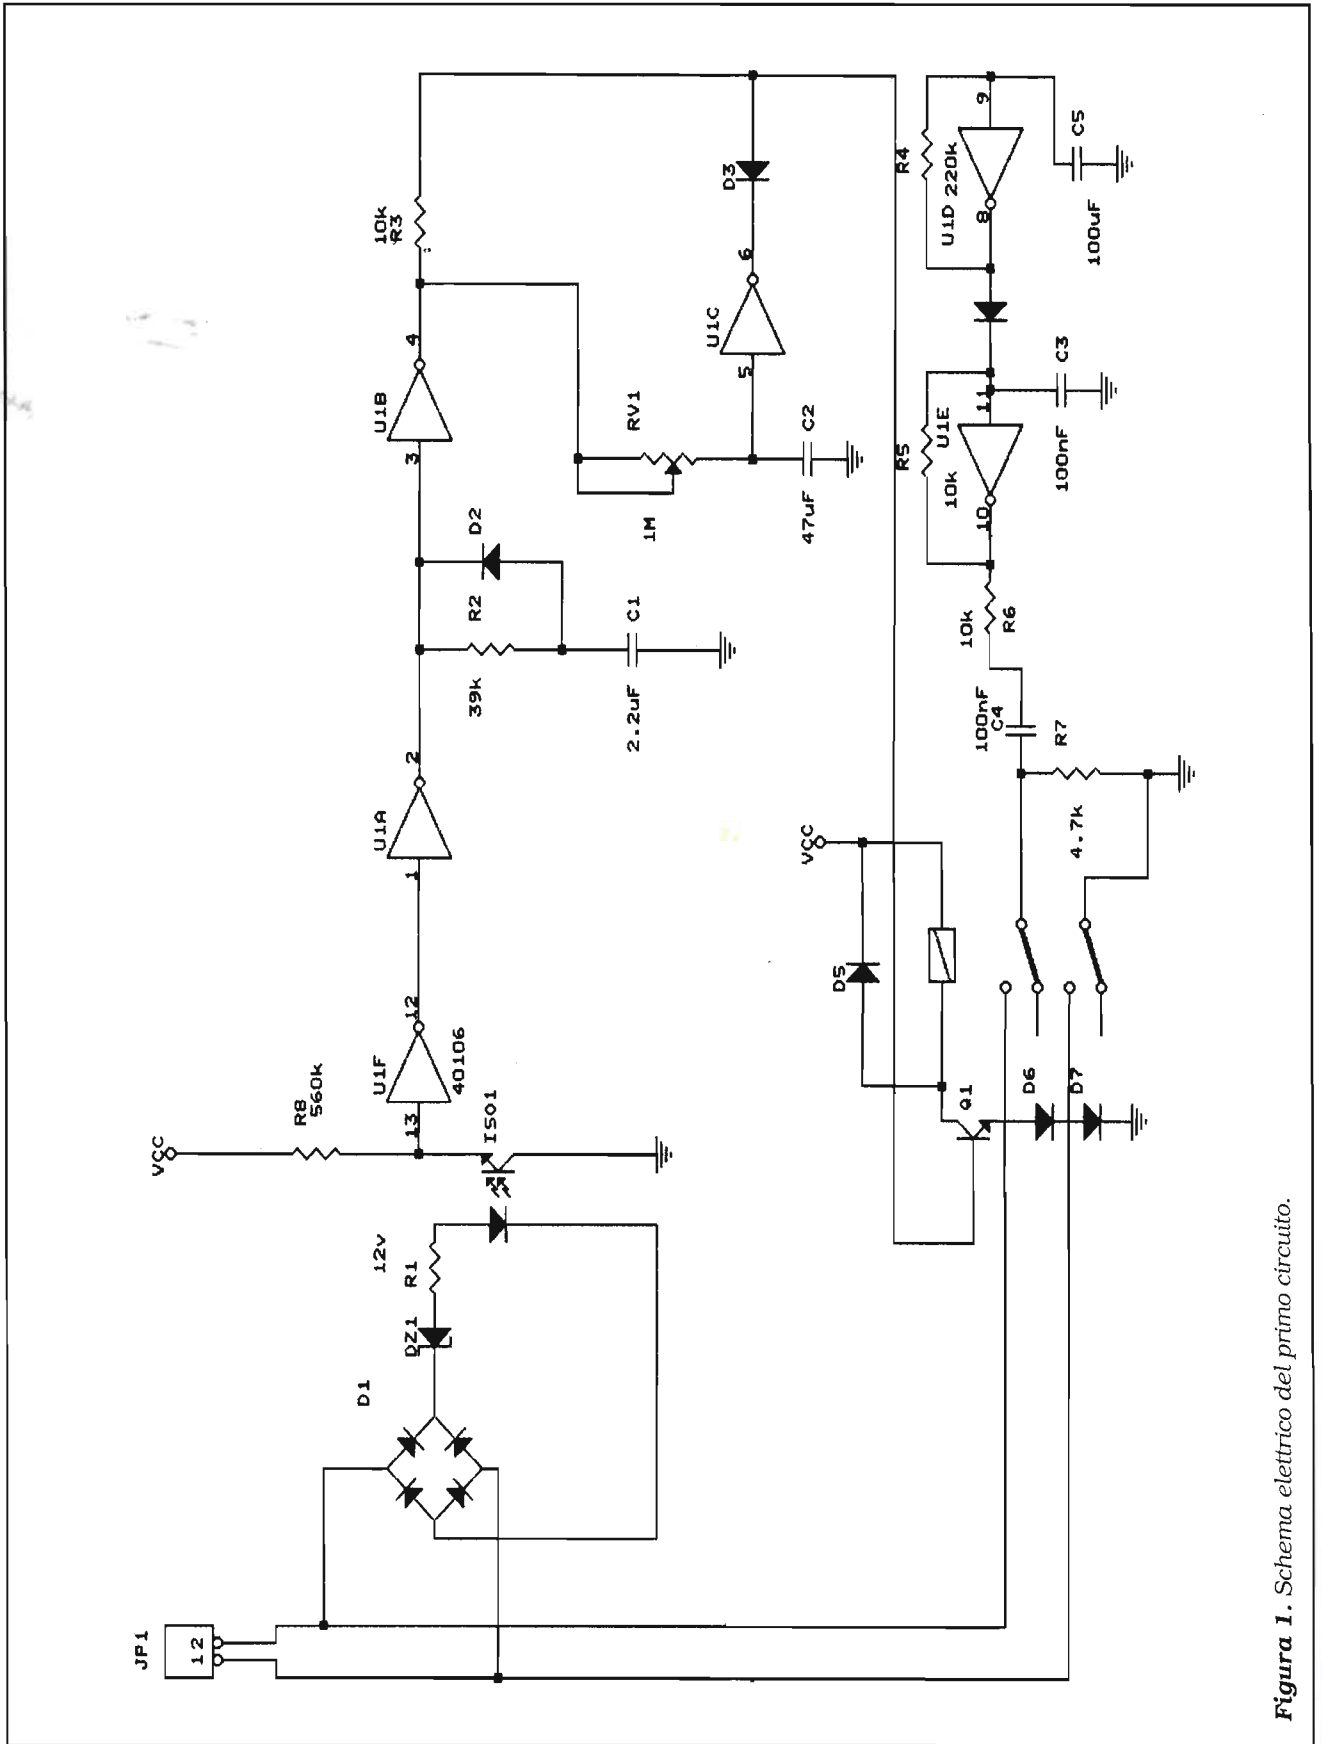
JF1
1 2
D1
DZ1
R1
12v
VCC
R8
560k
U1F
40106
13
12
ISO1
U1A
1
2
39k
R2
D2
2.2uF
C1
U1B
3
4
RV1
1M
10k
R3
U1C
5
6
D3
C2
47uF
R4
220k
U1D
8
9
C5
100uF
C3
R5
10k
U1E
11
10
100nF
10k
R6
100nF
C4
R7
4.7k
VCC
D5
Q1
D6
D7

Figura 1. Schema elettrico del primo circuito.